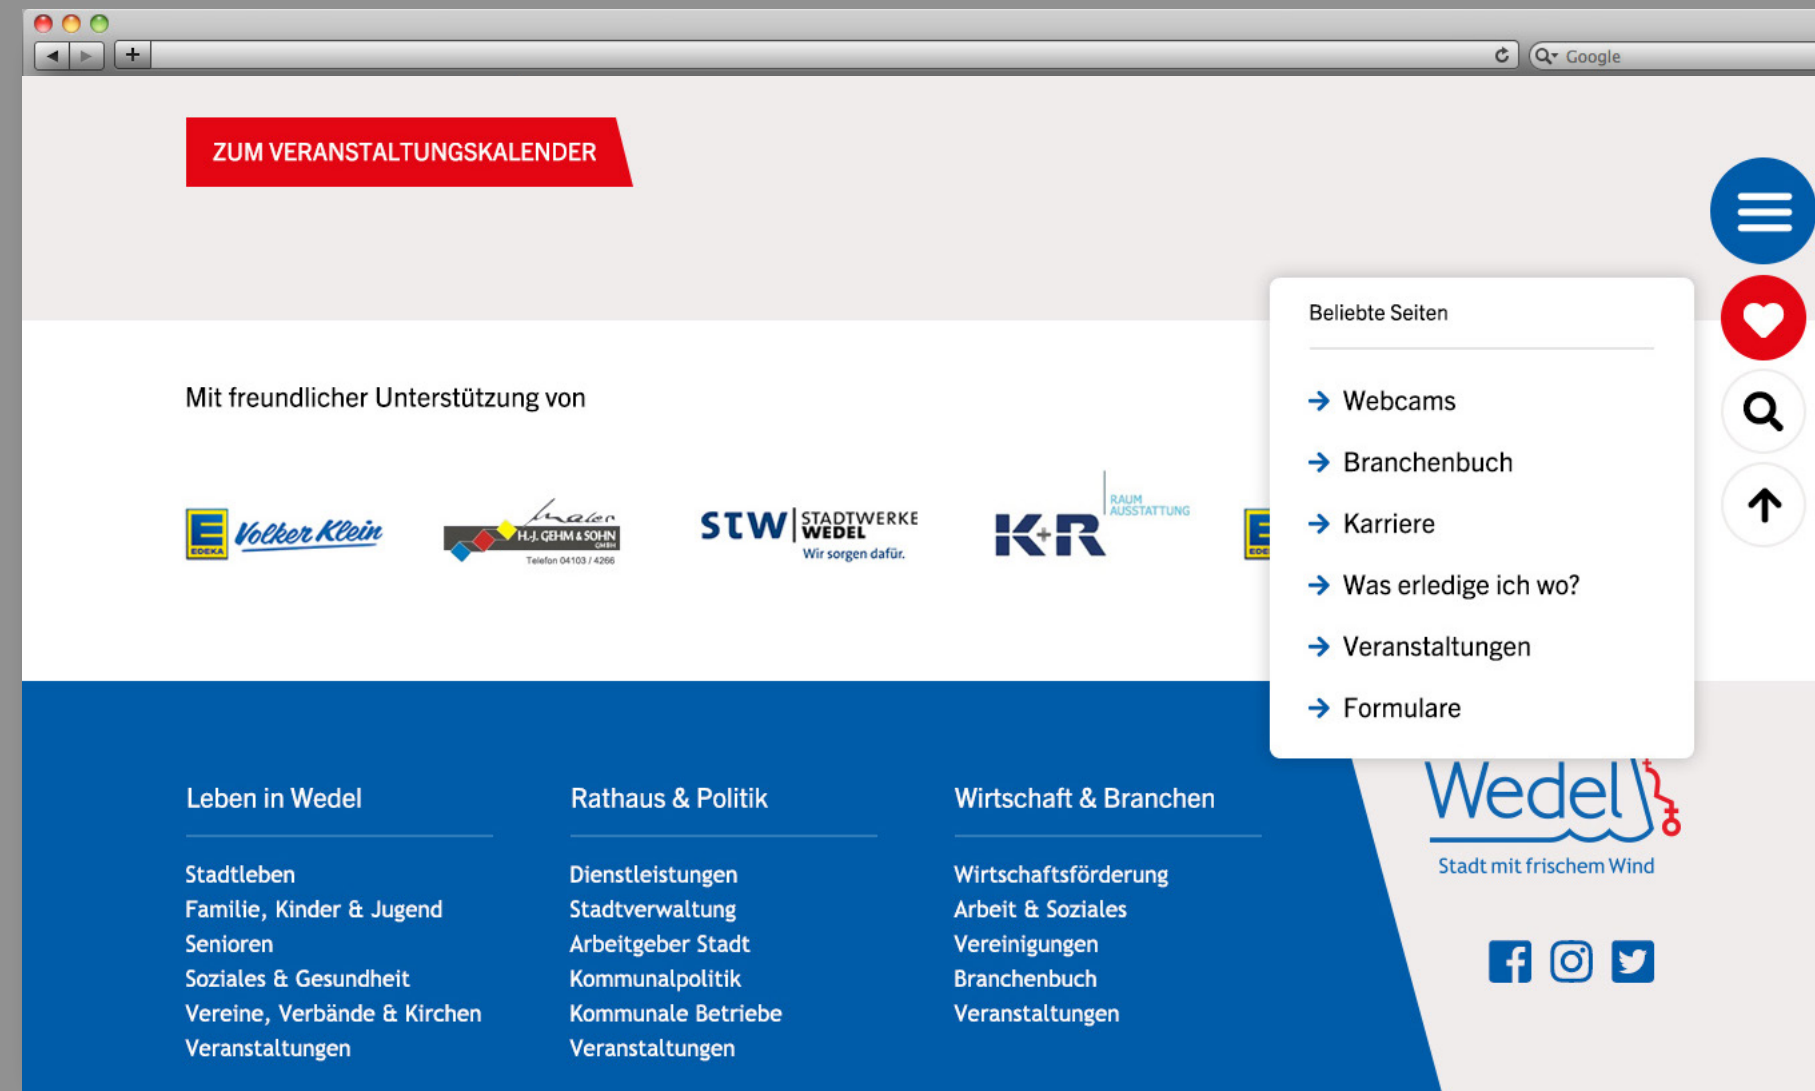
Google

ZUM VERANSTALTUNGSKALENDER

Mit freundlicher Unterstützung von

E EDEKA Volker Klein

Maler H.-J. GEHM & SOHN GMBH Telefon 04103 / 4266

STW STADTWERKE WEDEL Wir sorgen dafür.

K+R RAUM AUSSTATTUNG

Beliebte Seiten

Webcams

Branchenbuch

Karriere

Was erledige ich wo?

Veranstaltungen

Formulare

Leben in Wedel

Stadtleben
Familie, Kinder & Jugend
Senioren
Soziales & Gesundheit
Vereine, Verbände & Kirchen
Veranstaltungen

Rathaus & Politik

Dienstleistungen
Stadtverwaltung
Arbeitgeber Stadt
Kommunalpolitik
Kommunale Betriebe
Veranstaltungen

Wirtschaft & Branchen

Wirtschaftsförderung
Arbeit & Soziales
Vereinigungen
Branchenbuch
Veranstaltungen

Wedel
Stadt mit frischem Wind